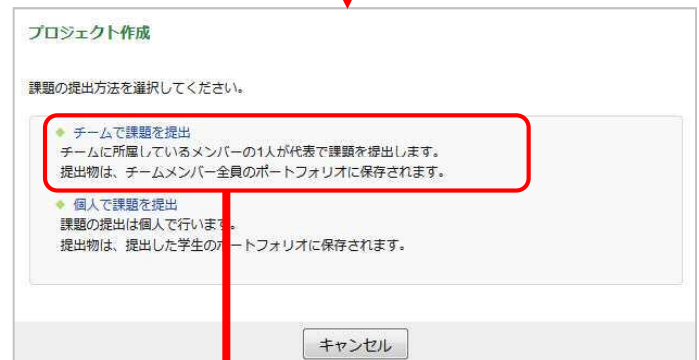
プロジェクト作成

課題の提出方法を選択してください。

◆ チームで課題を提出
チームに所属しているメンバーの1人が代表で課題を提出します。
提出物は、チームメンバー全員のポートフォリオに保存されます。

◆ 個人で課題を提出
課題の提出は個人で行います。
提出物は、提出した学生のポートフォリオに保存されます。

キャンセル